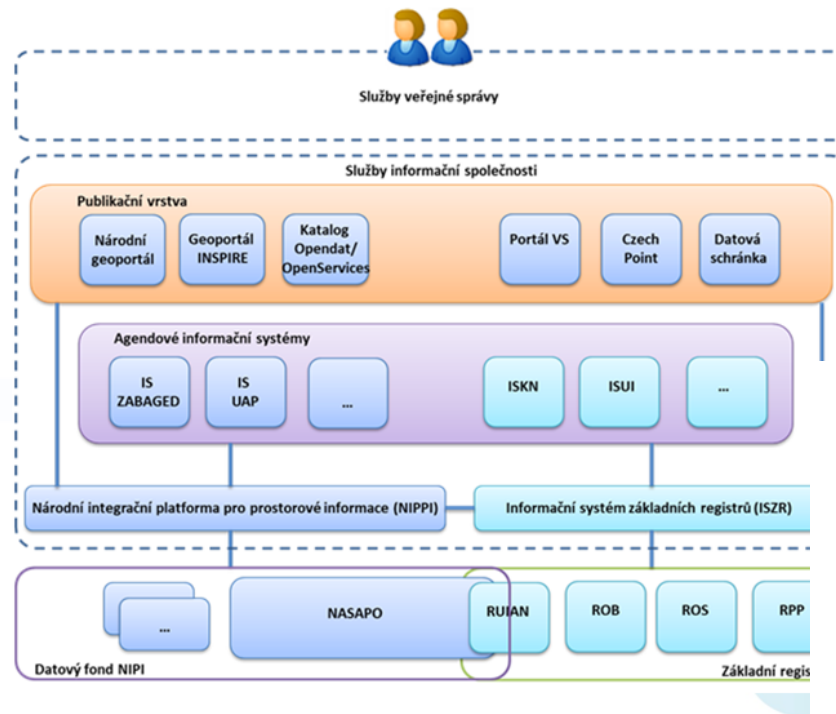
Služby veřejné správy

Služby informační společnosti

Publikační vrstva

Národní geoportál

Geoportál INSPIRE

Katalog Opendat/ OpenServices

Portál VS

Czech Point

Datová schránka

Agendové informační systémy

IS ZABAGED

IS UAP

...

ISKN

ISUI

...

Národní integrační platforma pro prostorové informace (NIPPI)

Informační systém základních registrů (ISZR)

...

NASAPO

RUIAN

ROB

ROS

RPP

Datový fond NIPI

Základní regis